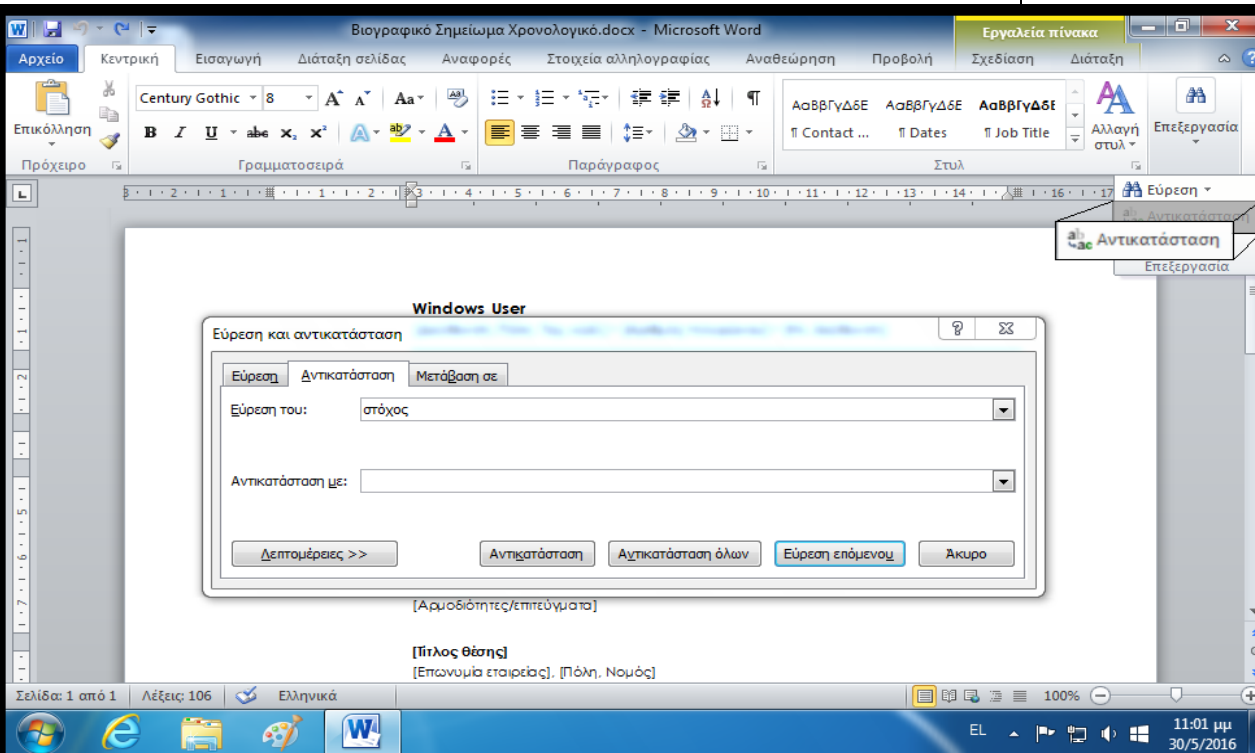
Βιογραφικό Σημείωμα Χρονολογικό.docx - Microsoft Word

Εργαλεία πίνακα

Αρχείο | Κεντρική | Εισαγωγή | Διάταξη σελίδας | Αναφορές | Στοιχεία αλληλογραφίας | Αναθεώρηση | Προβολή | Σχεδίαση | Διάταξη

Επικόλληση

Century Gothic | 8

Aa

AαBβΓγΔδE | AαBβΓγΔδE | AαBβΓγΔδE

¶ Contact ... | ¶ Dates | ¶ Job Title

Αλλαγή στυλ

Επεξεργασία

Πρόχειρο | Γραμματοσειρά | Παράγραφος | Στυλ

Εύρεση

Αντικατάσταση

Επεξεργασία

Windows User

Εύρεση και αντικατάσταση

?

Εύρεση | Αντικατάσταση | Μετάβαση σε

Εύρεση του: στόχος

Αντικατάσταση με:

Λεπτομέρειες >> | Αντικατάσταση | Αντικατάσταση όλων | Εύρεση επόμενου | Άκυρο

[Αρμοδιότητες/επιτεύγματα]

[Τίτλος θέσης]

[Επωνυμία εταιρείας], [Πόλη, Νομός]

Σελίδα: 1 από 1 | Λέξεις: 106 | Ελληνικά

100%

EL

11:01 μμ
30/5/2016